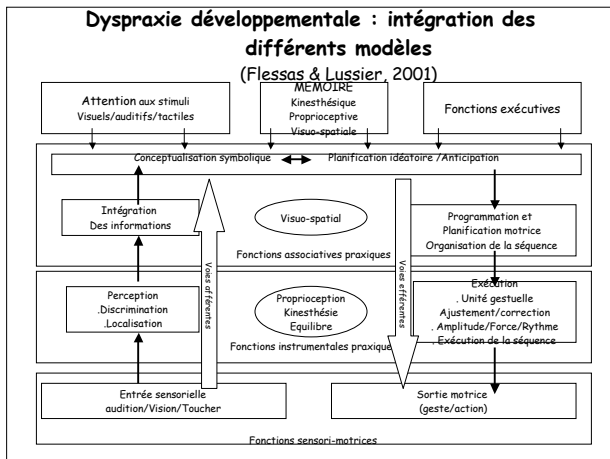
Dysypraxie développementale : intégration des différents modèles

(Flessas & Lussier, 2001)

Attention aux stimuli
Visuels/auditifs/tactiles

MEMOIRE
Kinesthésique
Proprioceptive
Visuo-spatiale

Fonctions exécutives

Conceptualisation symbolique

Planification idéatoire /Anticipation

Intégration
Des informations

Visuo-spatial

Programmation et
Planification motrice
Organisation de la séquence

Fonctions associatives praxiques

Voies afférentes

Voies efférentes

Perception
.Discrimination
.Localisation

Proprioception
Kinesthésie
Equilibre

Exécution
. Unité gestuelle
Ajustement/correction
. Amplitude/Force/Rythme
. Exécution de la séquence

Fonctions instrumentales praxiques

Entrée sensorielle
audition/Vision/Toucher

Sortie motrice
(geste/action)

Fonctions sensori-motrices